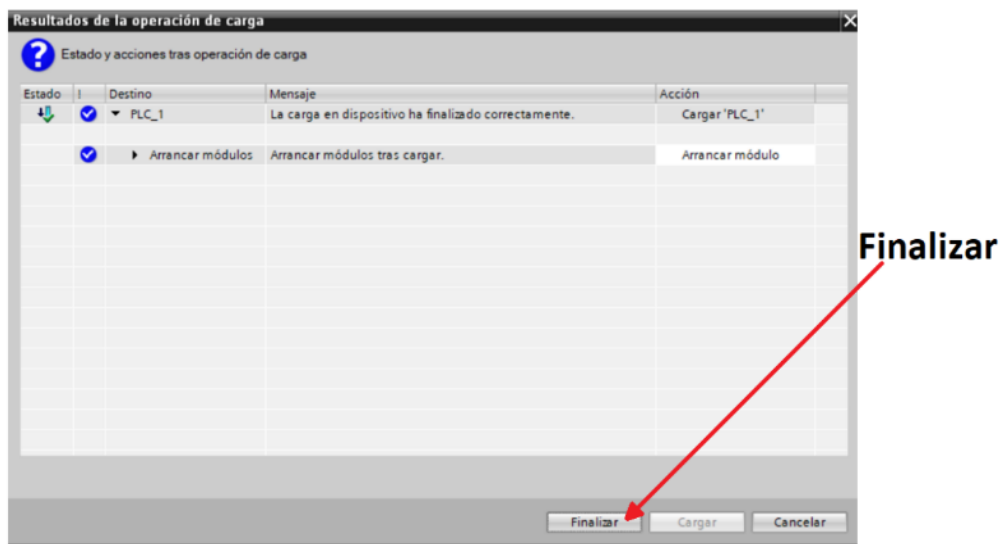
Resultados de la operación de carga

Estado y acciones tras operación de carga

| Estado | I | Destino | Mensaje | Acción |
|---|---|---|---|---|
| | | PLC_1 | La carga en dispositivo ha finalizado correctamente. | Cargar 'PLC_1' |
| | | Arrancar módulos | Arrancar módulos tras cargar. | Arrancar módulo |

Finalizar

Finalizar  Cargar  Cancelar